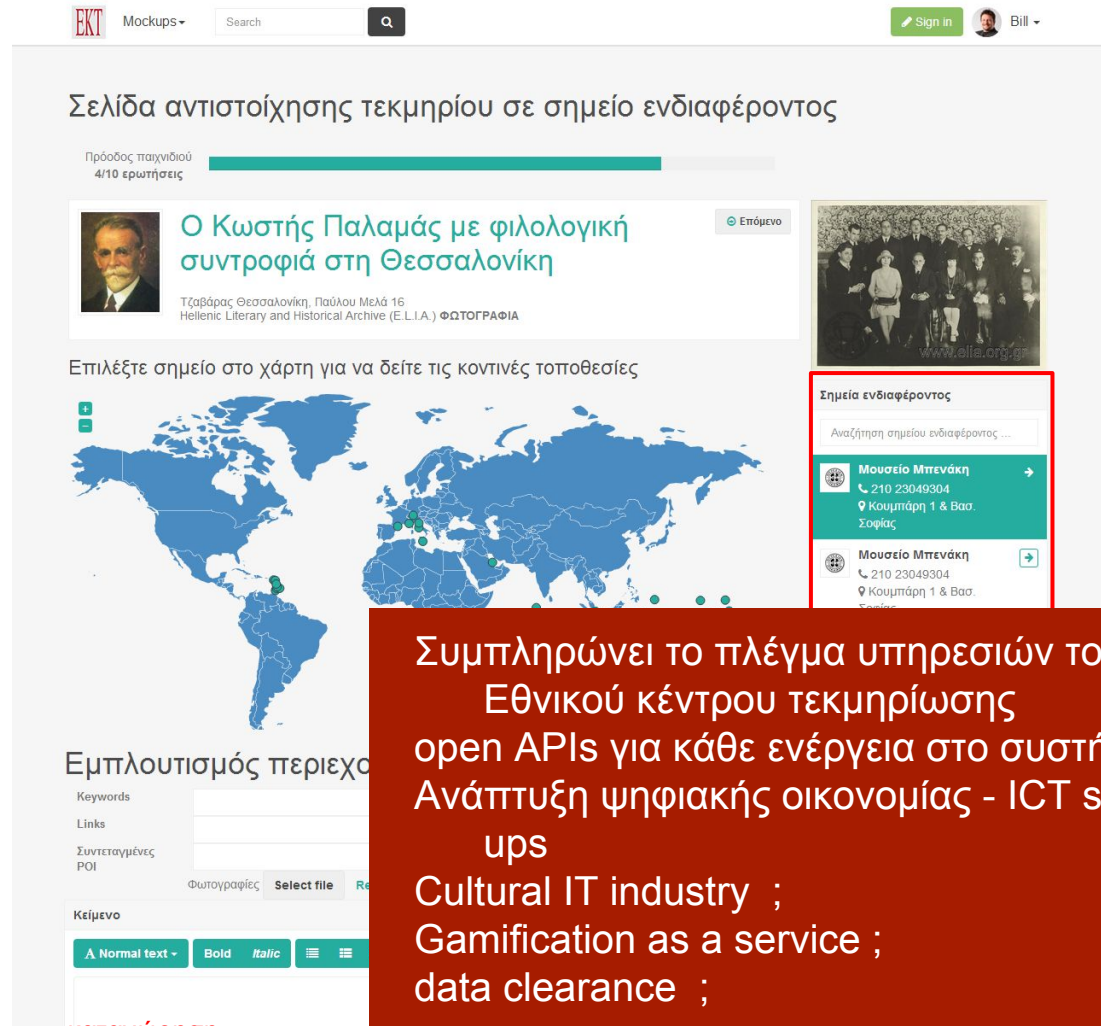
EKT Mockups Search Sign in Bill

Σελίδα αντιστοίχησης τεκμηρίου σε σημείο ενδιαφέροντος

Πρόοδος παιχνιδιού
4/10 ερωτήσεις

Ο Κωστής Παλαμάς με φιλολογική συντροφιά στη Θεσσαλονίκη

Επόμενο

Τζαβάρας Θεσσαλονίκη, Παύλου Μελά 16
Hellenic Literary and Historical Archive (E.L.I.A.) ΦΩΤΟΓΡΑΦΙΑ

www.elia.org.gr

Επιλέξτε σημείο στο χάρτη για να δείτε τις κοντινές τοποθεσίες

Σημεία ενδιαφέροντος

Αναζήτηση σημείου ενδιαφέροντος ...

Μουσείο Μπενάκη
210 23049304
Κουμπάρη 1 & Βασ. Σοφίας

Μουσείο Μπενάκη
210 23049304
Κουμπάρη 1 & Βασ. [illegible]

Εμπλουτισμός περιεχο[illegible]

Keywords
Links
Συντεταγμένες POI
Φωτογραφίες Select file Re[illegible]
Κείμενο
A Normal text Bold Italic

Συμπληρώνει το πλέγμα υπηρεσιών το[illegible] Εθνικού κέντρου τεκμηρίωσης
open APIs για κάθε ενέργεια στο συστ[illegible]
Ανάπτυξη ψηφιακής οικονομίας - ICT s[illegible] ups
Cultural IT industry ;
Gamification as a service ;
data clearance ;